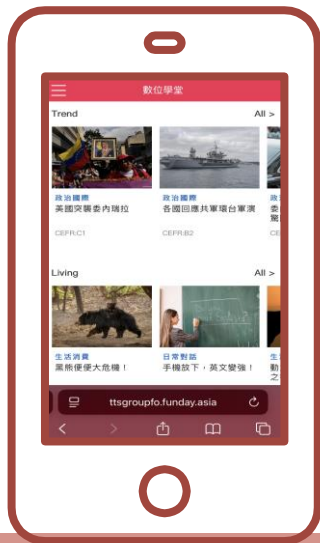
數位學堂

Trend All >

政治國際
美國突襲委內瑞拉
CEFR:C1

政治國際
各國回應共軍環台軍演
CEFR:B2

政
委
驚
CE

Living All >

生活消費
黑熊便便大危機！

日常對話
手機放下，英文變強！

生
動
之

ttsgroupfo.funday.asia